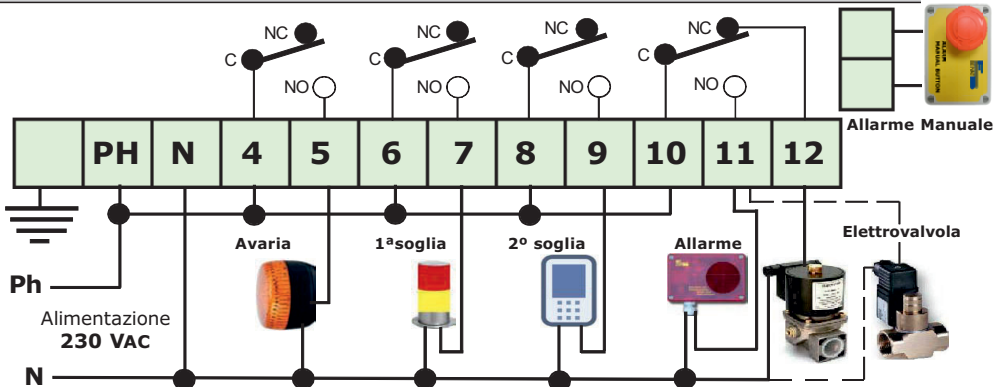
NC
C
NO
NC
C
NO
NC
C
NO
NC
C
NO

| | PH | N | 4 | 5 | 6 | 7 | 8 | 9 | 10 | 11 | 12 |
|---|---|---|---|---|---|---|---|---|---|---|---|

ALARM
MANUAL BUTTON

Allarme Manuale

Avaria
1ªsoglia
2º soglia
Allarme
Elettrovalvola

Ph
Alimentazione
230 VAC
N